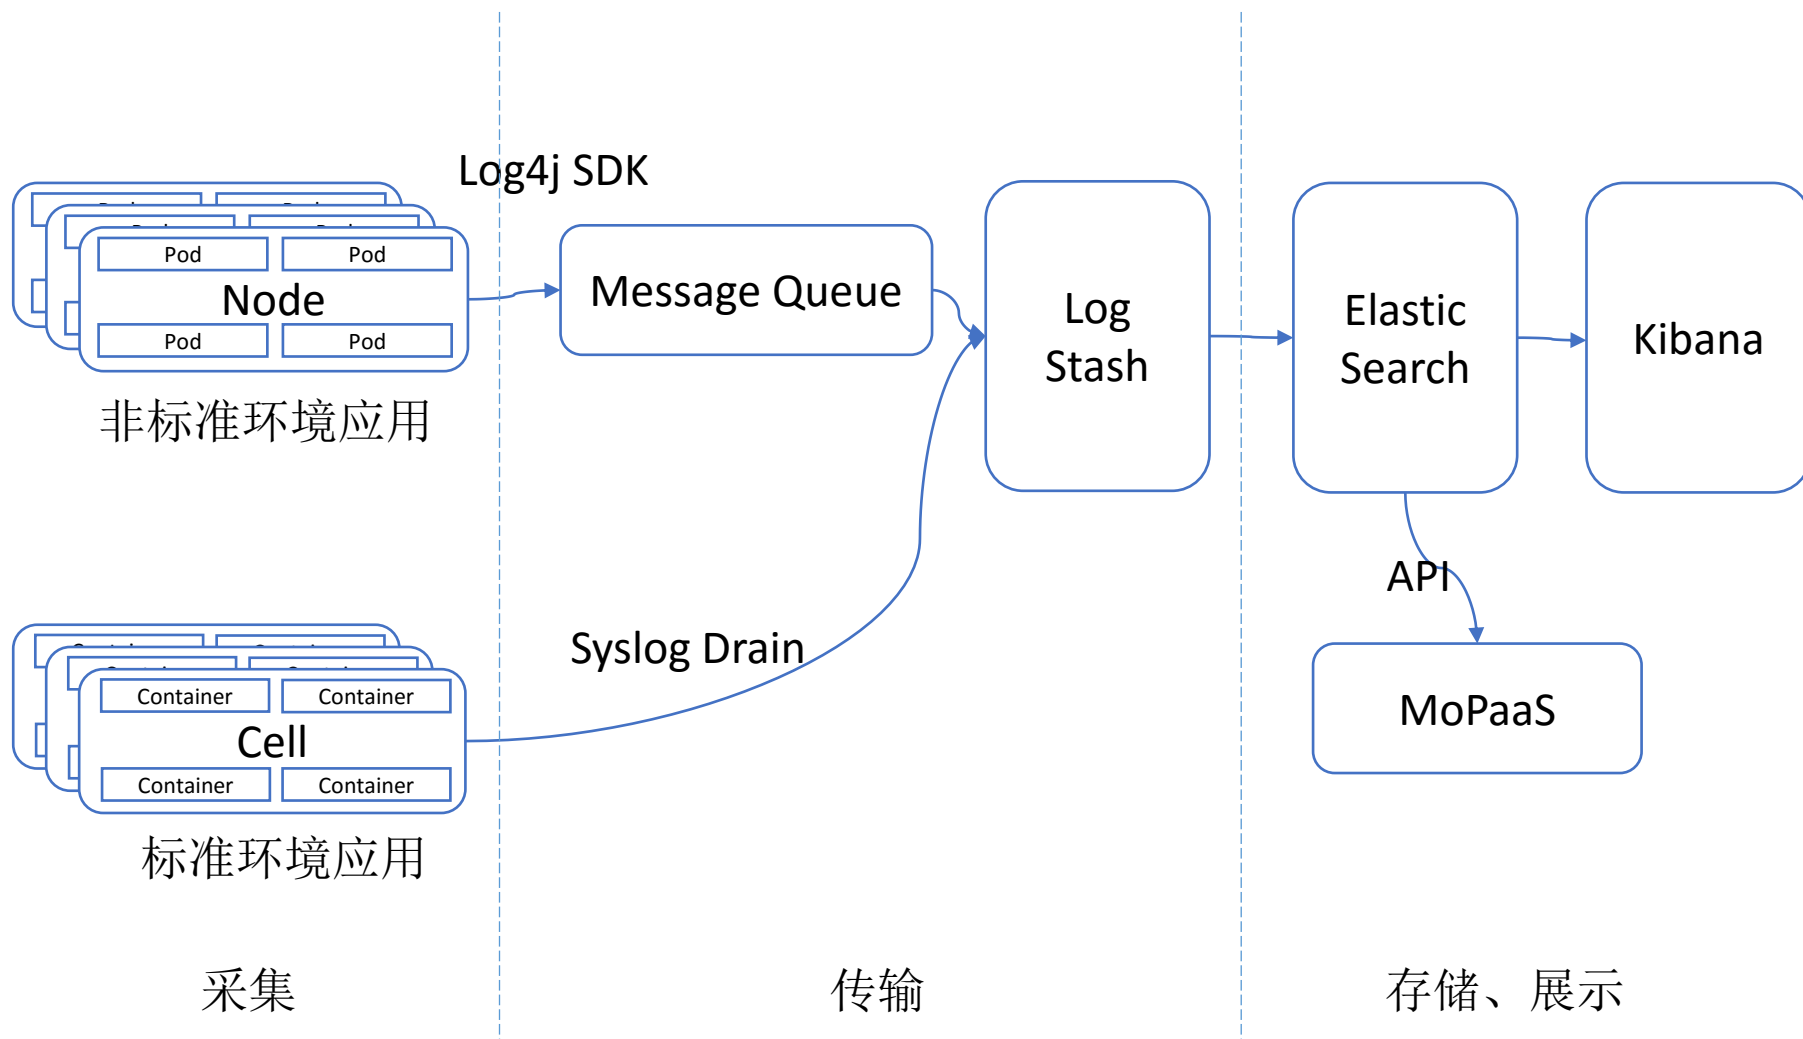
Log4j SDK

Pod
Pod
Node
Pod
Pod
非标准环境应用

Message Queue

Log Stash

Elastic Search

Kibana

API

MoPaaS

Syslog Drain

Container
Container
Cell
Container
Container
标准环境应用

采集

传输

存储、展示